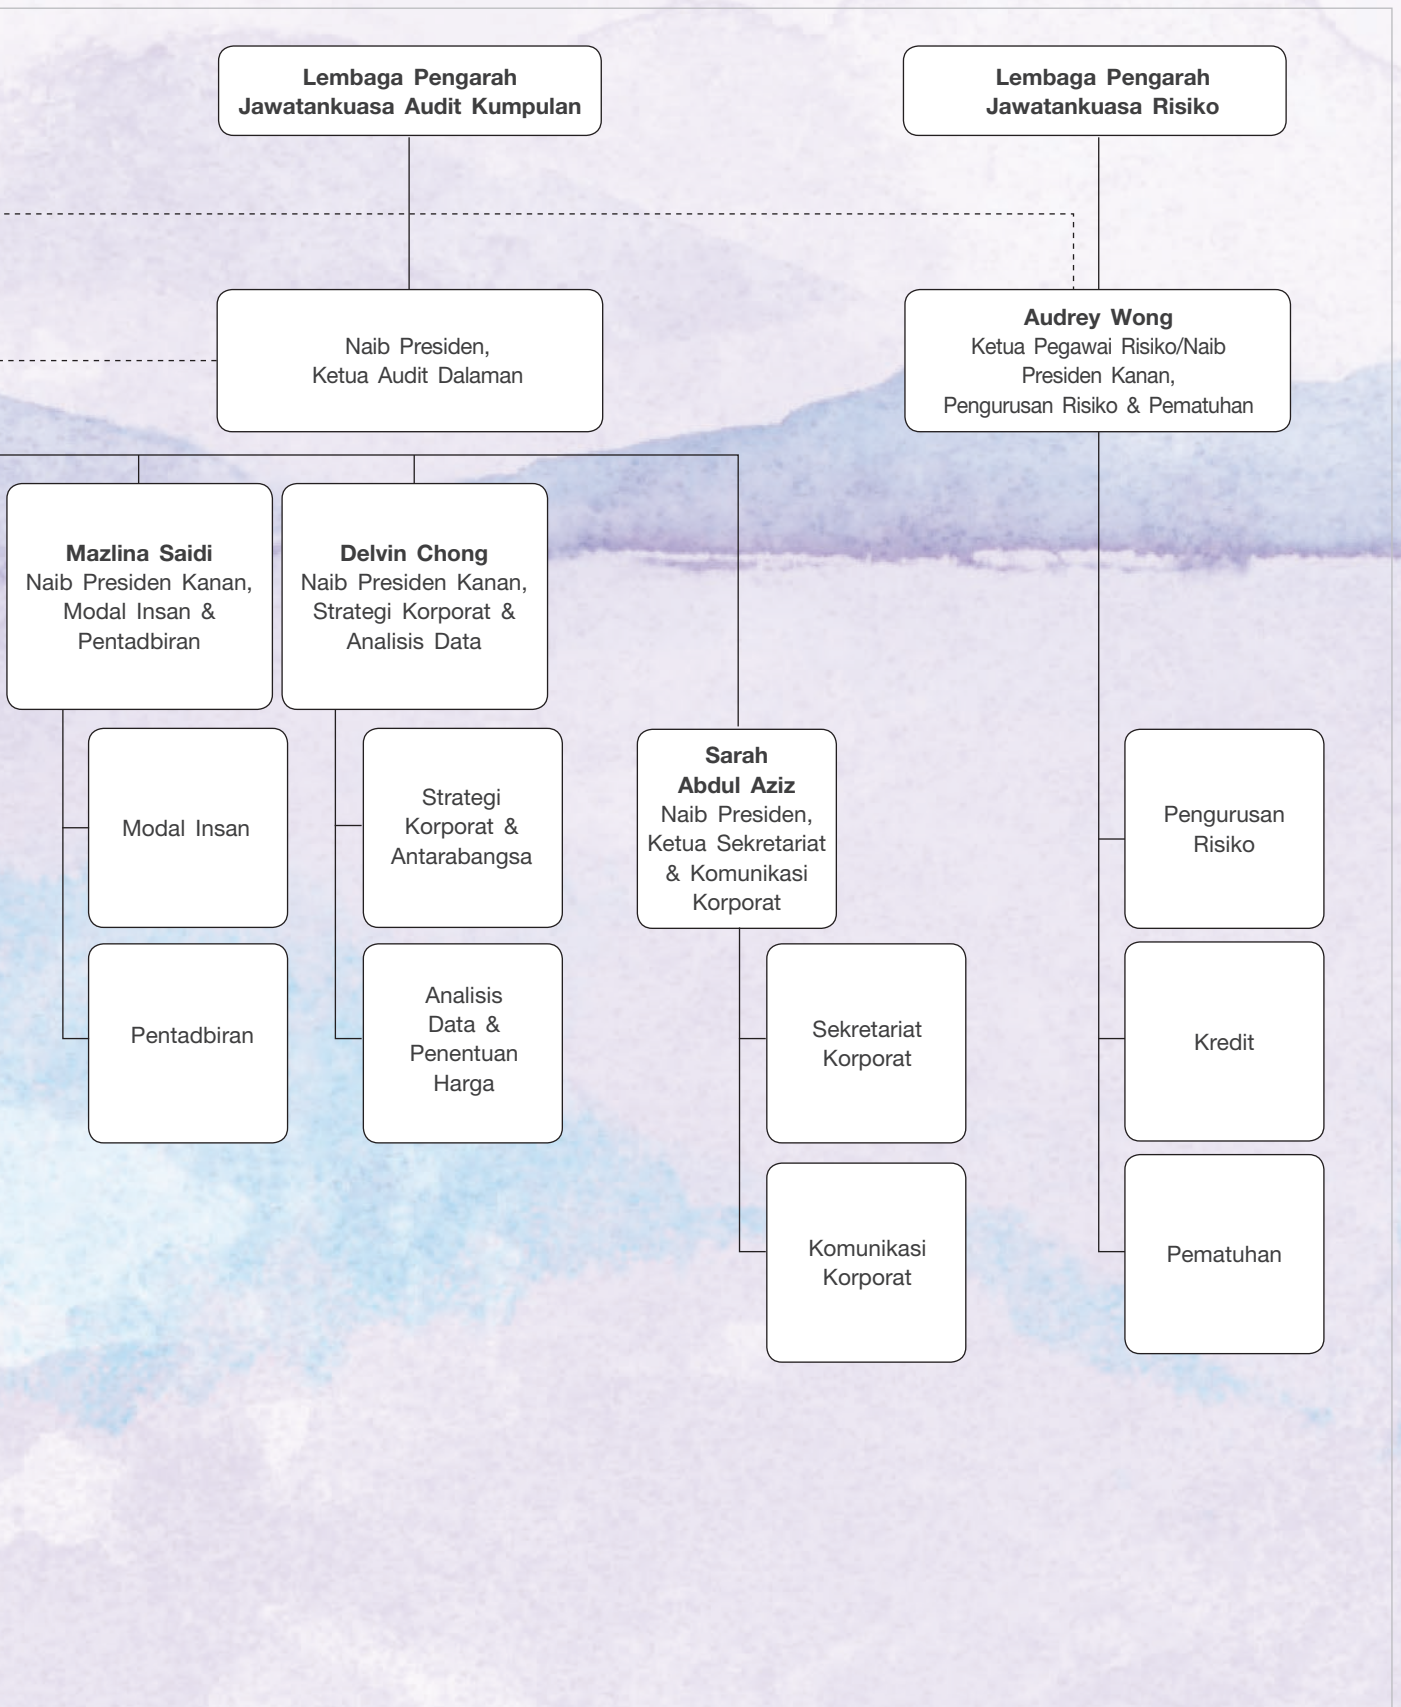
Lembaga Pengarah Jawatankuasa Audit Kumpulan

Lembaga Pengarah Jawatankuasa Risiko

Naib Presiden, Ketua Audit Dalaman

Audrey Wong
Ketua Pegawai Risiko/Naib Presiden Kanan, Pengurusan Risiko & Pematuhan

Mazlina Saidi
Naib Presiden Kanan, Modal Insan & Pentadbiran

Delvin Chong
Naib Presiden Kanan, Strategi Korporat & Analisis Data

Modal Insan

Pentadbiran

Strategi Korporat & Antarabangsa

Analisis Data & Penentuan Harga

Sarah Abdul Aziz
Naib Presiden, Ketua Sekretariat & Komunikasi Korporat

Sekretariat Korporat

Komunikasi Korporat

Pengurusan Risiko

Kredit

Pematuhan